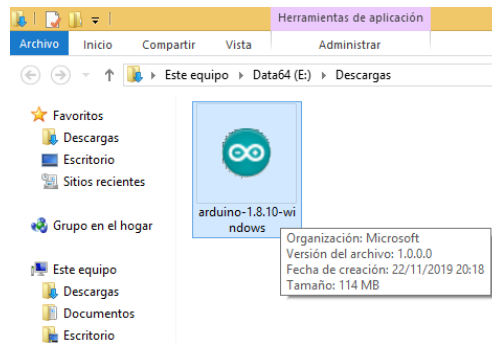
Herramientas de aplicación
Archivo Inicio Compartir Vista Administrar
Este equipo ▸ Data64 (E:) ▸ Descargas

Favoritos
Descargas
Escritorio
Sitios recientes

Grupo en el hogar

Este equipo
Descargas
Documentos
Escritorio

arduino-1.8.10-windows

Organización: Microsoft
Versión del archivo: 1.0.0.0
Fecha de creación: 22/11/2019 20:18
Tamaño: 114 MB